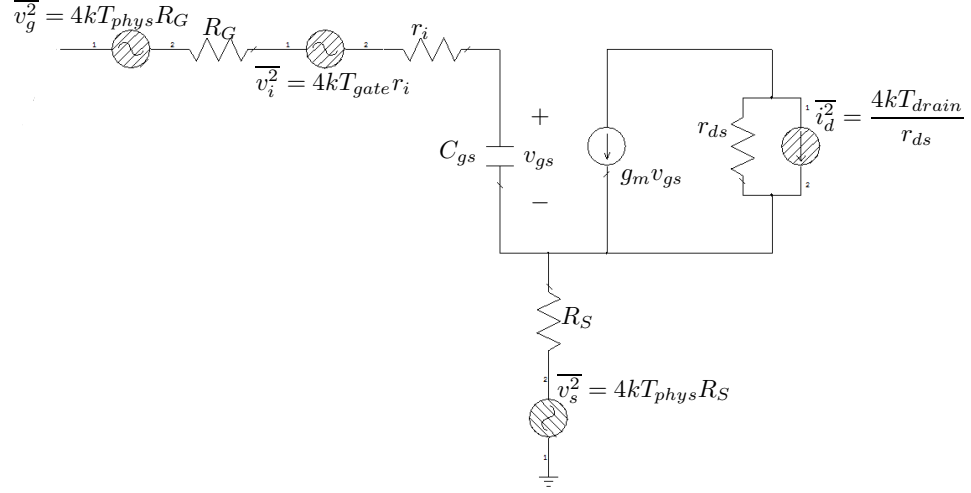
$\overline{v_g^2} = 4kT_{phys}R_G$

1 2 $R_G$ 1 2 $r_i$

$\overline{v_i^2} = 4kT_{gate}r_i$

+

$C_{gs}$ $v_{gs}$

−

$g_m v_{gs}$

$r_{ds}$ 1 $\overline{i_d^2} = \frac{4kT_{drain}}{r_{ds}}$ 2

$R_S$

2 $\overline{v_s^2} = 4kT_{phys}R_S$

1